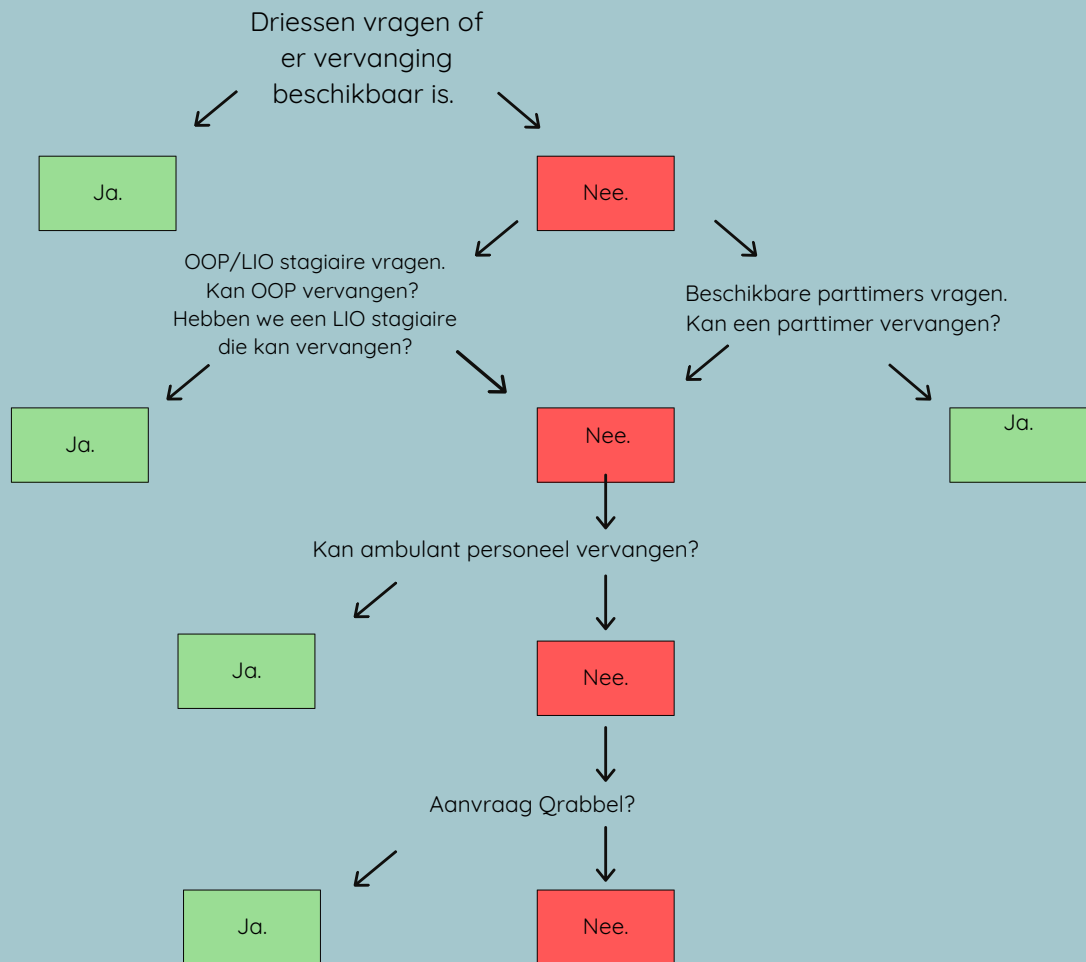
Driessen vragen of er vervanging beschikbaar is.

Ja.

Nee.

OOP/LIO stagiaire vragen.
Kan OOP vervangen?
Hebben we een LIO stagiaire die kan vervangen?

Beschikbare parttimers vragen.
Kan een parttimer vervangen?

Ja.

Nee.

Ja.

Kan ambulant personeel vervangen?

Ja.

Nee.

Aanvraag Qrabbel?

Ja.

Nee.